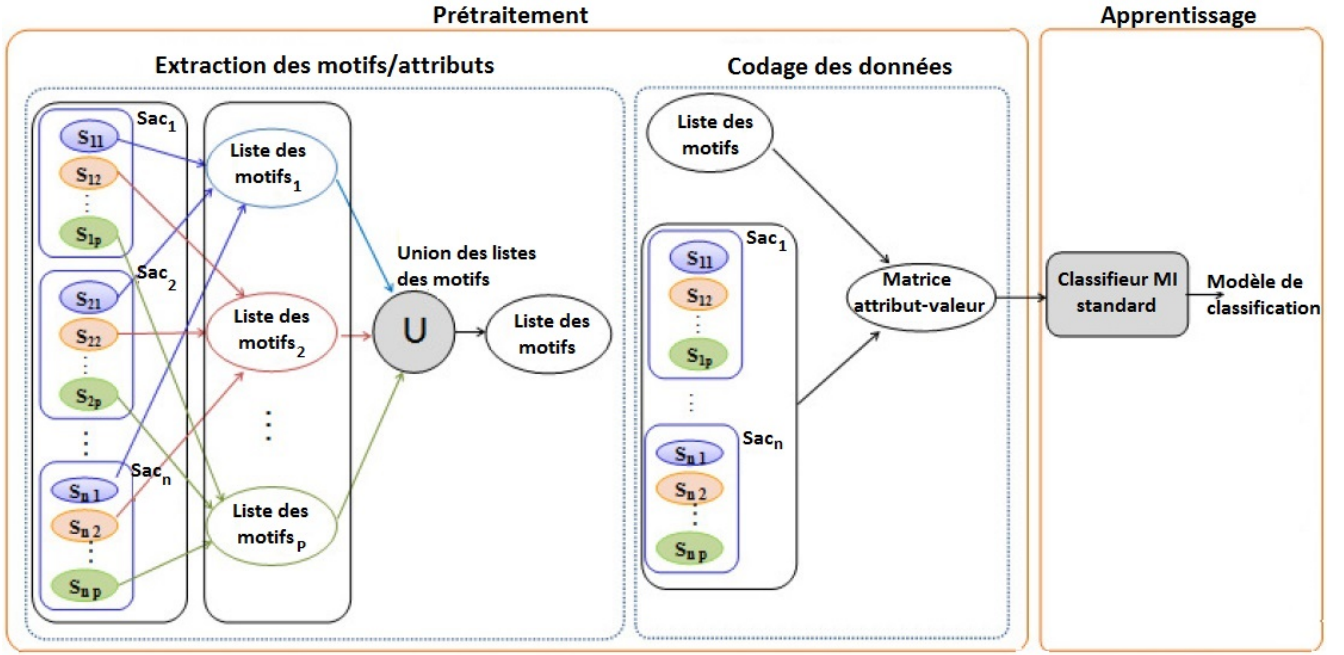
Prétraitement

Apprentissage

Extraction des motifs/attributs

Codage des données

Sac$_1$
$S_{11}$
$S_{12}$
$S_{1p}$
Sac$_2$
$S_{21}$
$S_{22}$
$S_{2p}$
Sac$_n$
$S_{n1}$
$S_{n2}$
$S_{np}$

Liste des motifs$_1$
Liste des motifs$_2$
Liste des motifs$_p$

Union des listes des motifs
U
Liste des motifs

Liste des motifs
Sac$_1$
$S_{11}$
$S_{12}$
$S_{1p}$
Sac$_n$
$S_{n1}$
$S_{n2}$
$S_{np}$

Matrice attribut-valeur

Classifieur MI standard

Modèle de classification